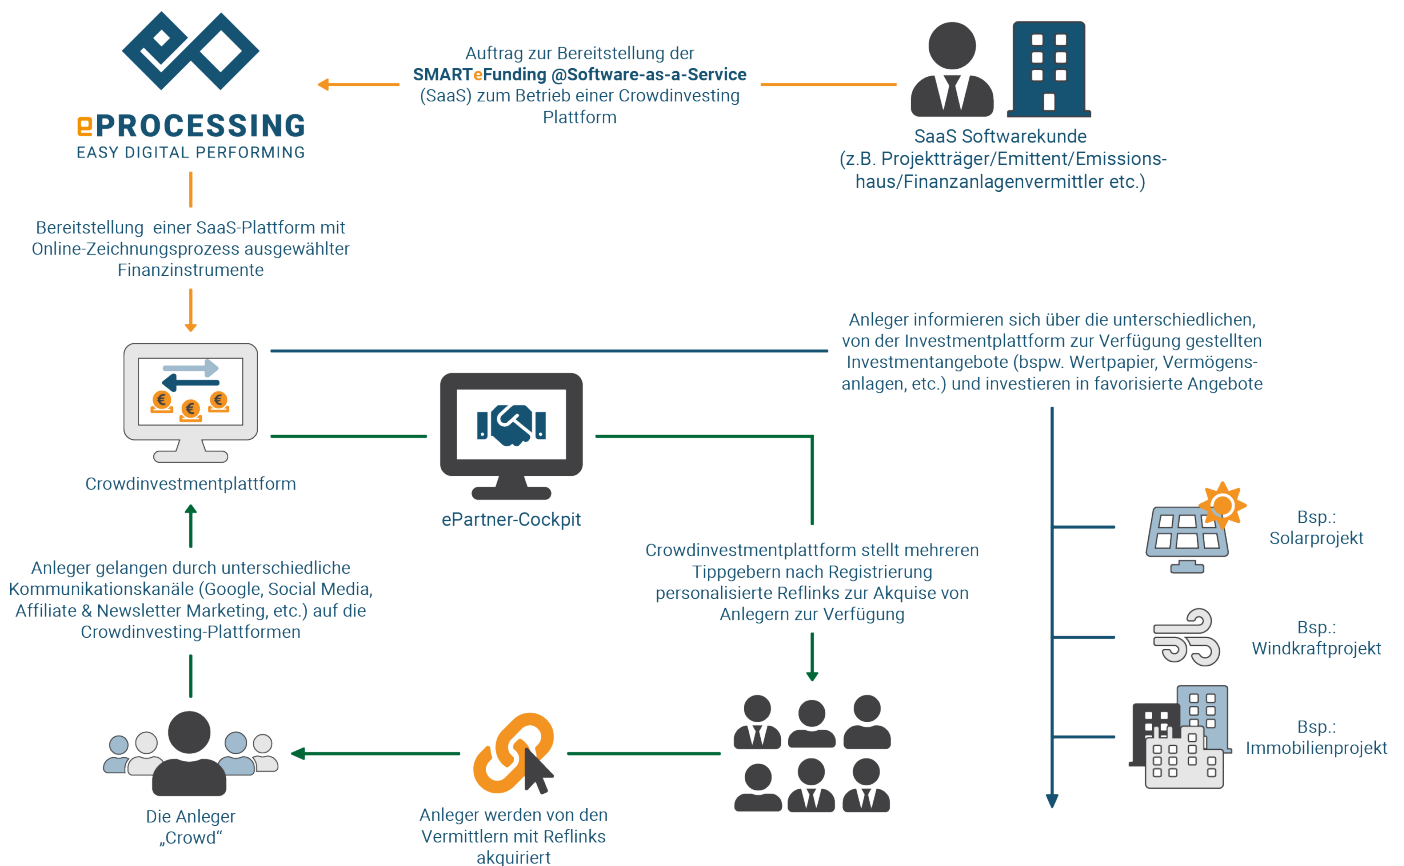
ePROCESSING
EASY DIGITAL PERFORMING

Auftrag zur Bereitstellung der SMARTeFunding @Software-as-a-Service (SaaS) zum Betrieb einer Crowdinvesting Plattform

SaaS Softwarekunde
(z.B. Projektträger/Emittent/Emissionshaus/Finanzanlagenvermittler etc.)

Bereitstellung einer SaaS-Plattform mit Online-Zeichnungsprozess ausgewählter Finanzinstrumente

Anleger informieren sich über die unterschiedlichen, von der Investmentplattform zur Verfügung gestellten Investmentangebote (bspw. Wertpapier, Vermögensanlagen, etc.) und investieren in favorisierte Angebote

Crowdinvestmentplattform

ePartner-Cockpit

Bsp.:
Solarprojekt

Anleger gelangen durch unterschiedliche Kommunikationskanäle (Google, Social Media, Affiliate & Newsletter Marketing, etc.) auf die Crowdinvesting-Plattformen

Crowdinvestmentplattform stellt mehreren Tippgebern nach Registrierung personalisierte Reflinks zur Akquise von Anlegern zur Verfügung

Bsp.:
Windkraftprojekt

Bsp.:
Immobilienprojekt

Die Anleger
„Crowd“

Anleger werden von den Vermittlern mit Reflinks akquiriert